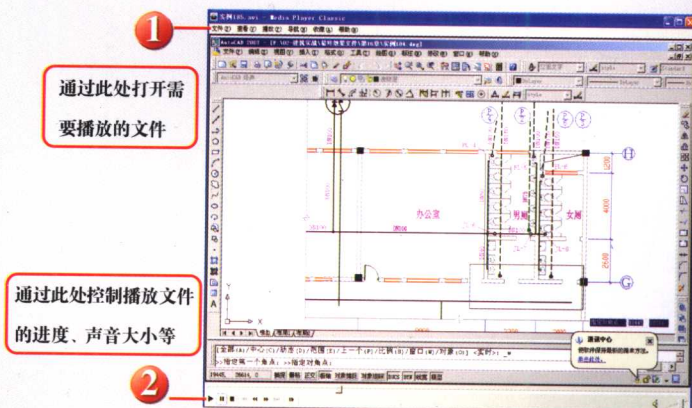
1

通过此处打开需要播放的文件

通过此处控制播放文件的进度、声音大小等

2

实例105.avi - Media Player Classic

文件(F) 查看(V) 播放(P) 导航(N) 收藏(A) 帮助(H)

办公室

男厕

女厕

H

G

4000

2500

通讯中心